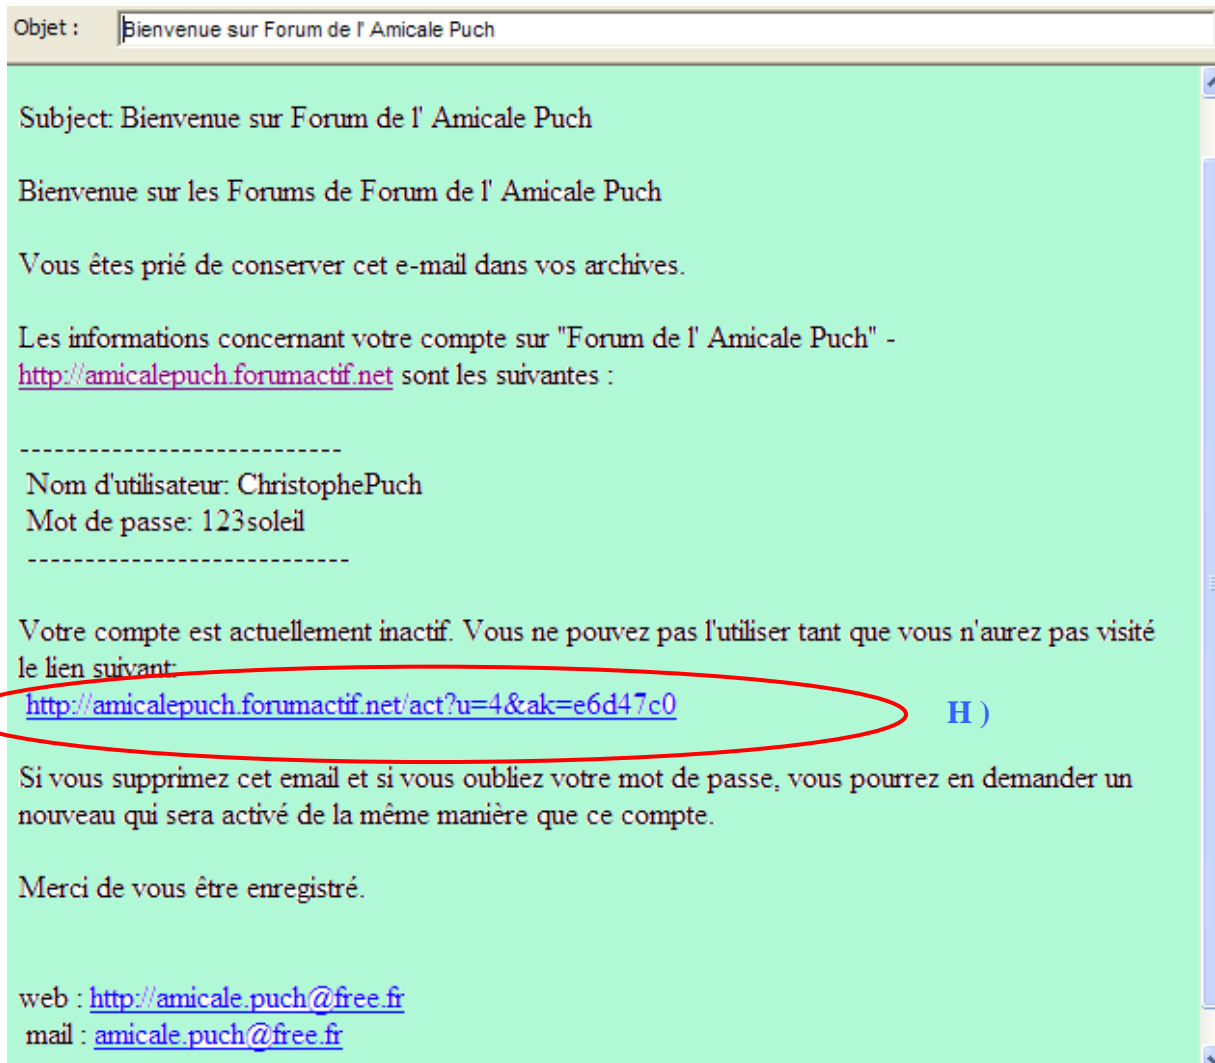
Objet : Bienvenue sur Forum de l' Amicale Puch

Subject: Bienvenue sur Forum de l' Amicale Puch

Bienvenue sur les Forums de Forum de l' Amicale Puch

Vous êtes prié de conserver cet e-mail dans vos archives.

Les informations concernant votre compte sur "Forum de l' Amicale Puch" - http://amicalepuch.forumactif.net sont les suivantes :

----------------------------
Nom d'utilisateur: ChristophePuch
Mot de passe: 123soleil
----------------------------

Votre compte est actuellement inactif. Vous ne pouvez pas l'utiliser tant que vous n'aurez pas visité le lien suivant:
http://amicalepuch.forumactif.net/act?u=4&ak=e6d47c0

H )

Si vous supprimez cet email et si vous oubliez votre mot de passe, vous pourrez en demander un nouveau qui sera activé de la même manière que ce compte.

Merci de vous être enregistré.

web : http://amicale.puch@free.fr
mail : amicale.puch@free.fr